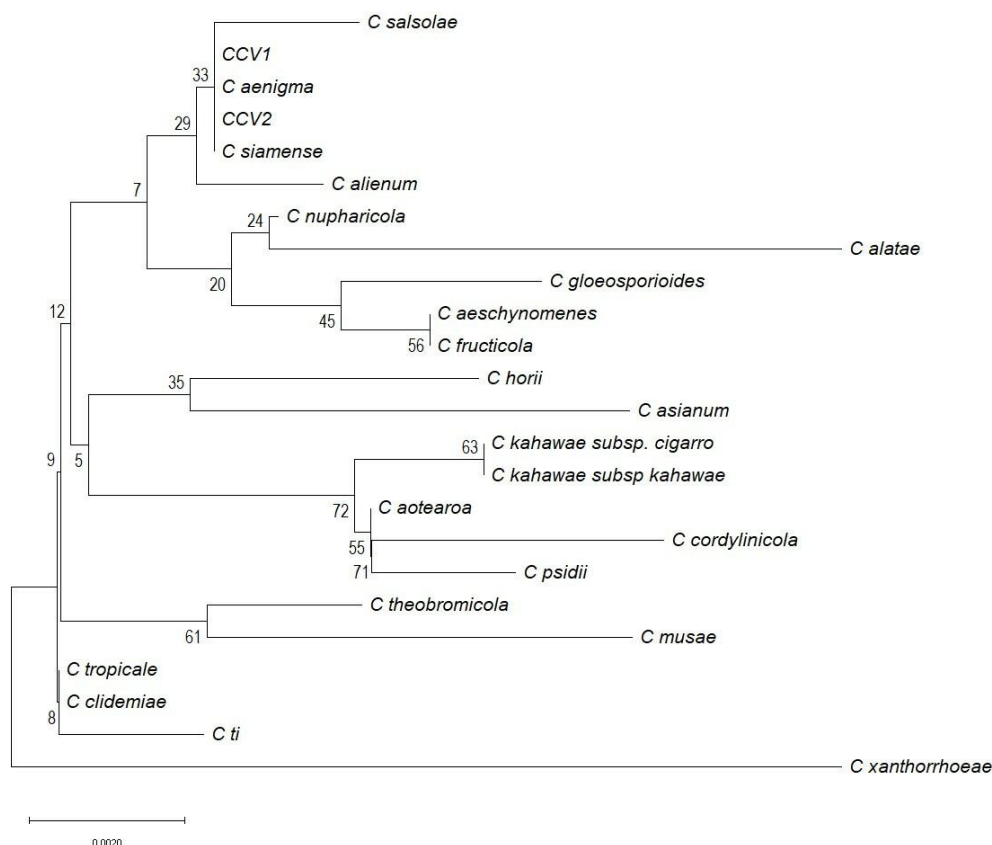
C salsolae
CCV1
33
C aenigma
29
CCV2
C siamense
C alienum
7
24
C nupharicola
C alatae
20
C gloeosporioides
12
45
C aeschynomenes
56
C fructicola
35
C horii
C asianum
63
C kahawae subsp. cigarro
C kahawae subsp kahawae
9
5
72
C aotearoa
55
C cordylinicola
71
C psidii
C theobromicola
61
C musae
C tropicale
C clidemiae
8
C ti
C xanthorrhoeae
0.0020